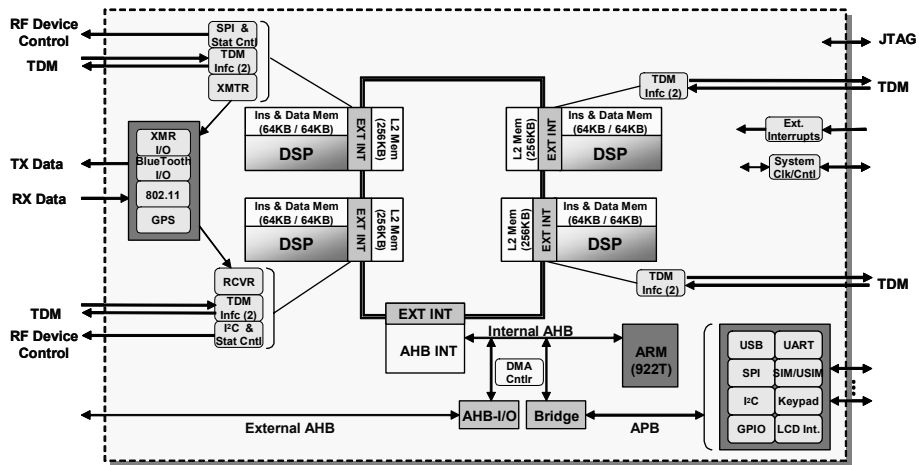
RF Device Control

TDM

SPI & Stat Cntl

TDM Infc (2)

XMTR

JTAG

TDM Infc (2)

TDM

XMR I/O

BlueTooth I/O

802.11

GPS

TX Data

RX Data

Ins & Data Mem (64KB / 64KB)

DSP

EXT INT

L2 Mem (256KB)

L2 Mem (256KB)

EXT INT

Ins & Data Mem (64KB / 64KB)

DSP

Ext. Interrupts

System Clk/Cntl

Ins & Data Mem (64KB / 64KB)

DSP

EXT INT

L2 Mem (256KB)

L2 Mem (256KB)

EXT INT

Ins & Data Mem (64KB / 64KB)

DSP

RCVR

TDM Infc (2)

TDM

TDM

TDM Infc (2)

$I^2C$ & Stat Cntl

RF Device Control

EXT INT

AHB INT

Internal AHB

ARM (922T)

DMA Cntlr

USB

UART

SPI

SIM/USIM

$I^2C$

Keypad

GPIO

LCD Int.

External AHB

AHB-I/O

Bridge

APB